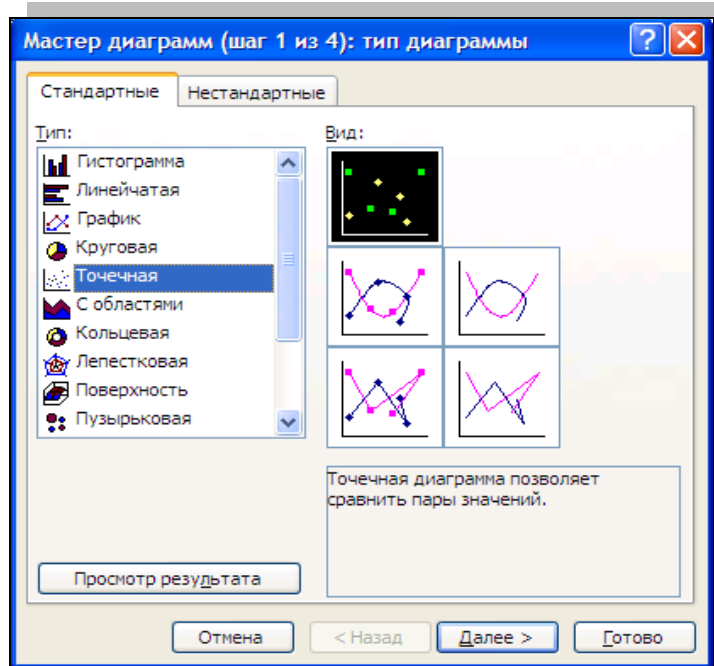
Мастер диаграмм (шаг 1 из 4): тип диаграммы

Стандартные
Нестандартные

Тип:
Гистограмма
Линейчатая
График
Круговая
Точечная
С областями
Кольцевая
Лепестковая
Поверхность
Пузырьковая

Вид:

Точечная диаграмма позволяет сравнить пары значений.

Просмотр результата

Отмена
< Назад
Далее >
Готово